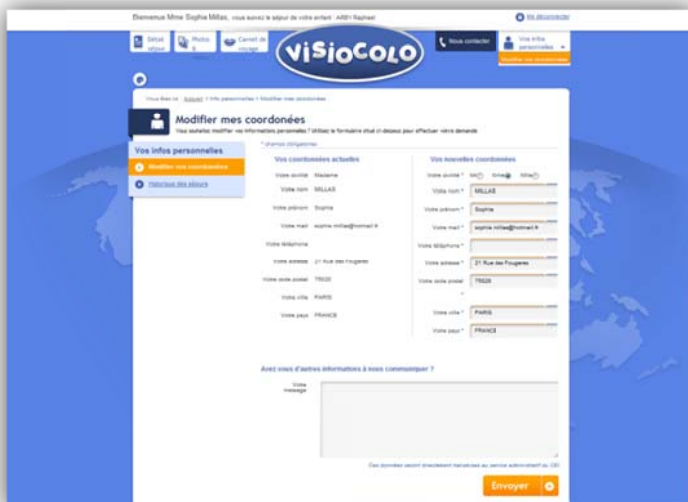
Bienvenue Mme Sophie Millas, vous suivez le séjour de votre enfant : ARB1 Raphael

Me déconnecter

Détail séjour

Photos

Carnet de voyage

VISIOCOLO

Nous contacter

Vos infos personnelles

Modifier mes coordonnées

Vous êtes ici : Accueil > Infos personnelles > Modifier mes coordonnées

Modifier mes coordonnées

Vous souhaitez modifier vos informations personnelles ? Utilisez le formulaire situé ci-dessous pour effectuer votre demande

Vos infos personnelles

Modifier mes coordonnées

Historique des séjours

* champs obligatoires

Vos coordonnées actuelles

Votre civilité Madame

Votre nom MILLAS

Votre prénom Sophie

Votre mail sophie.millas@hotmail.fr

Votre téléphone

Votre adresse 21 Rue des Fougeres

Votre code postal 75020

Votre ville PARIS

Votre pays FRANCE

Vos nouvelles coordonnées

Votre civilité * Mr Mme Mlle

Votre nom * MILLAS

Votre prénom * Sophie

Votre mail * sophie.millas@hotmail.fr

Votre téléphone *

Votre adresse * 21 Rue des Fougeres

Votre code postal * 75020

Votre ville * PARIS

Votre pays * FRANCE

Avez vous d'autres informations à nous communiquer ?

Votre message

Ces données seront directement transmises au service administratif du CE

Envoyer